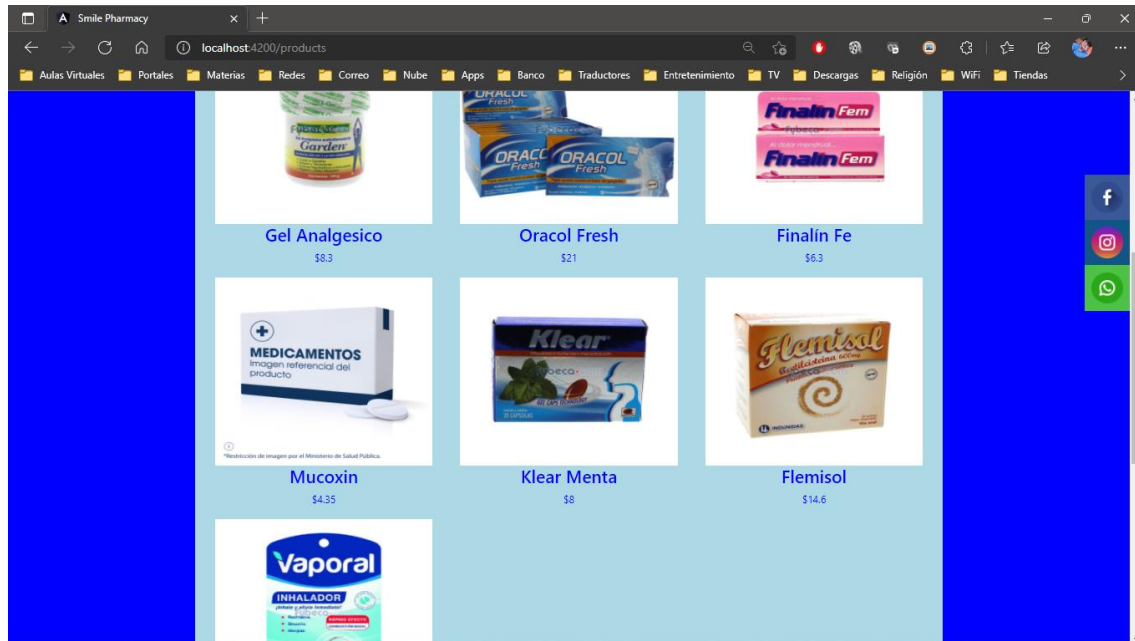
Smile Pharmacy

localhost:4200/products

Aulas Virtuales  Portales  Materias  Redes  Correo  Nube  Apps  Banco  Traductores  Entretenimiento  TV  Descargas  Religión  WiFi  Tiendas

Garden

ORACOL Fresh

Finalin Fem

Gel Analgesico
$8.3

Oracol Fresh
$21

Finalín Fe
$6.3

MEDICAMENTOS
Imagen referencial del producto

*Restricción de imagenes por el Ministerio de Salud Pública.

Klear

Flemisol

Mucoxin
$4.35

Klear Menta
$8

Flemisol
$14.6

Vaporal
INHALADOR